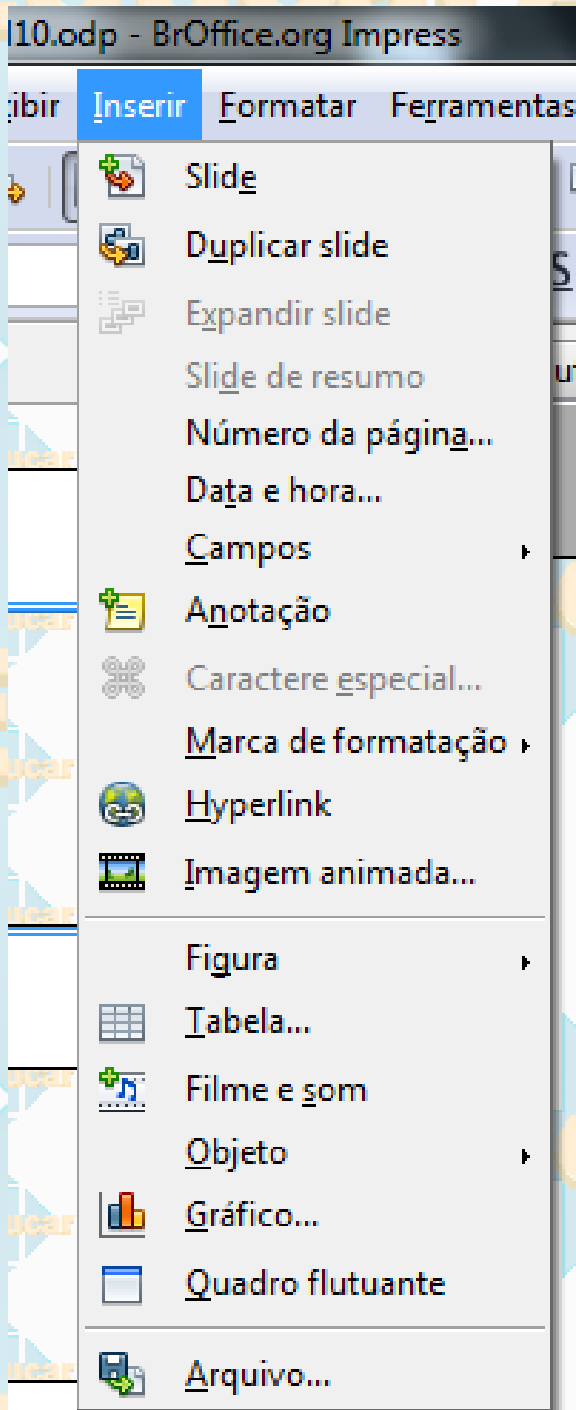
l10.odp - BrOffice.org Impress

ibir Inserir Formatar Ferramentas

Slide
Duplicar slide
Expandir slide
Slide de resumo
Número da página...
Data e hora...
Campos
Anotação
Caractere especial...
Marca de formatação
Hyperlink
Imagem animada...
Figura
Tabela...
Filme e som
Objeto
Gráfico...
Quadro flutuante
Arquivo...